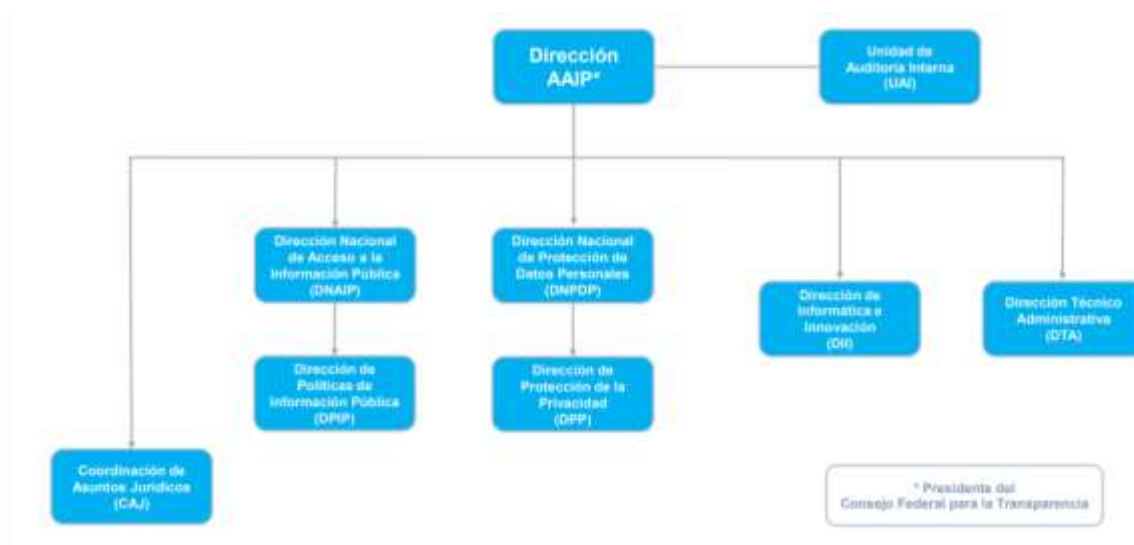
Dirección AAIP*

Unidad de Auditoría Interna (UAI)

Dirección Nacional de Acceso a la Información Pública (DNAIP)

Dirección Nacional de Protección de Datos Personales (DNPDP)

Dirección de Informática e Innovación (DII)

Dirección Técnico Administrativa (DTA)

Dirección de Políticas de Información Pública (DPIP)

Dirección de Protección de la Privacidad (DPP)

Coordinación de Asuntos Jurídicos (CAJ)

* Presidenta del Consejo Federal para la Transparencia